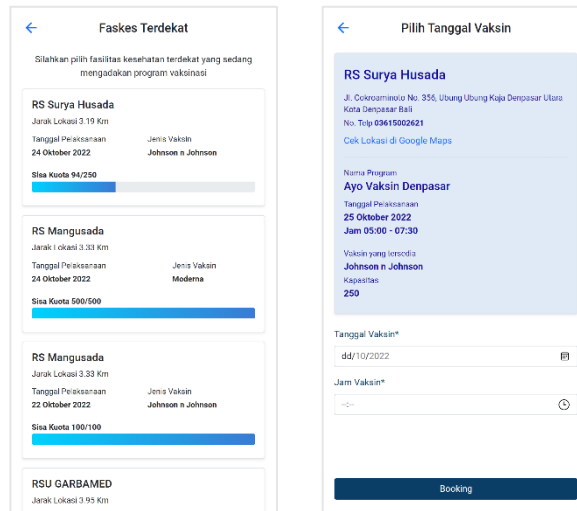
←

Faskes Terdekat

Silahkan pilih fasilitas kesehatan terdekat yang sedang mengadakan program vaksinasi

RS Surya Husada

Jarak Lokasi 3.19 Km

Tanggal Pelaksanaan
24 Oktober 2022

Jenis Vaksin
Johnson n Johnson

Sisa Kuota 94/250

RS Mangusada

Jarak Lokasi 3.33 Km

Tanggal Pelaksanaan
24 Oktober 2022

Jenis Vaksin
Moderna

Sisa Kuota 500/500

RS Mangusada

Jarak Lokasi 3.33 Km

Tanggal Pelaksanaan
22 Oktober 2022

Jenis Vaksin
Johnson n Johnson

Sisa Kuota 100/100

RSU GARBAMED

Jarak Lokasi 3.95 Km

←

Pilih Tanggal Vaksin

RS Surya Husada

Jl. Cokroaminoto No. 356, Ubung Ubung Kaja Denpasar Utara Kota Denpasar Bali

No. Telp 03615002621

Cek Lokasi di Google Maps

Nama Program
Ayo Vaksin Denpasar

Tanggal Pelaksanaan
25 Oktober 2022
Jam 05:00 - 07:30

Vaksin yang tersedia
Johnson n Johnson
Kapasitas
250

Tanggal Vaksin*
dd/10/2022

Jam Vaksin*
--:--

Booking